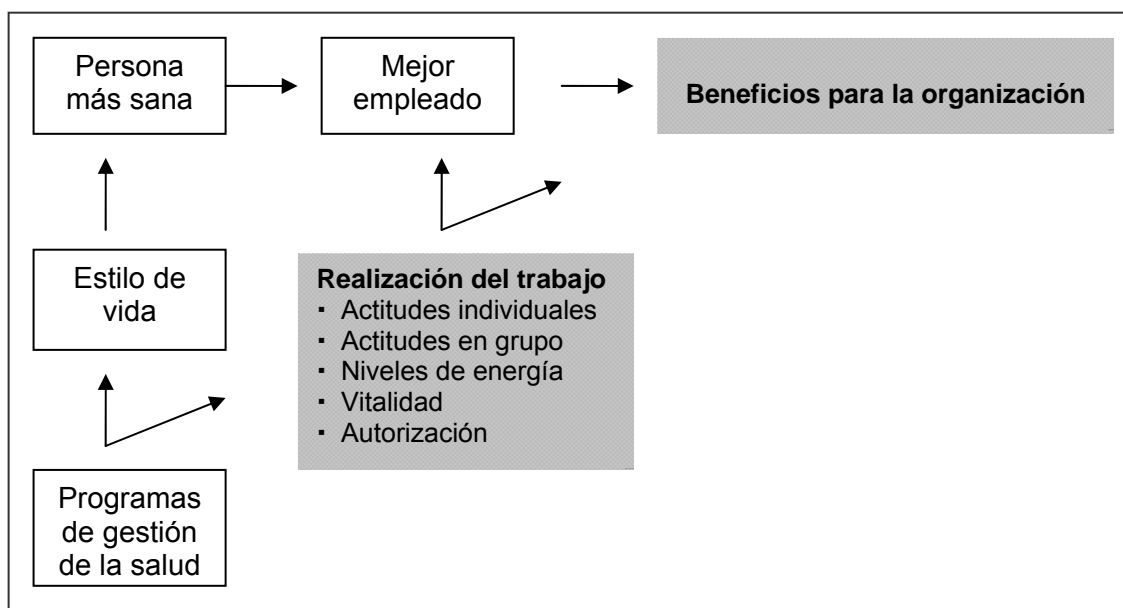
Persona más sana

Mejor empleado

Beneficios para la organización

Estilo de vida

Realización del trabajo
▪ Actitudes individuales
▪ Actitudes en grupo
▪ Niveles de energía
▪ Vitalidad
▪ Autorización

Programas de gestión de la salud